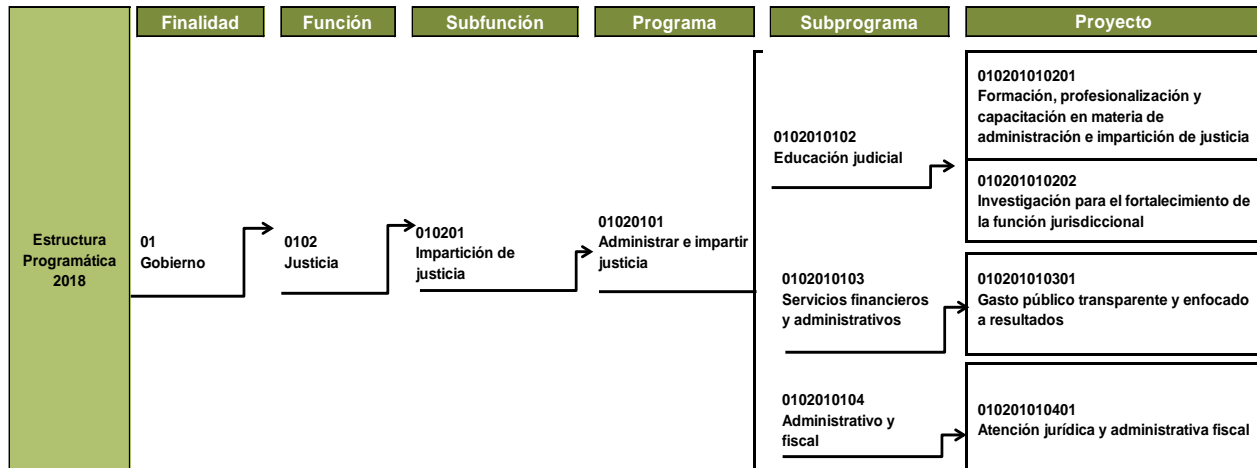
Finalidad

Función

Subfunción

Programa

Subprograma

Proyecto

Estructura Programática 2018

01
Gobierno

0102
Justicia

010201
Impartición de justicia

01020101
Administrar e impartir justicia

0102010102
Educación judicial

010201010201
Formación, profesionalización y capacitación en materia de administración e impartición de justicia

010201010202
Investigación para el fortalecimiento de la función jurisdiccional

0102010103
Servicios financieros y administrativos

010201010301
Gasto público transparente y enfocado a resultados

0102010104
Administrativo y fiscal

010201010401
Atención jurídica y administrativa fiscal